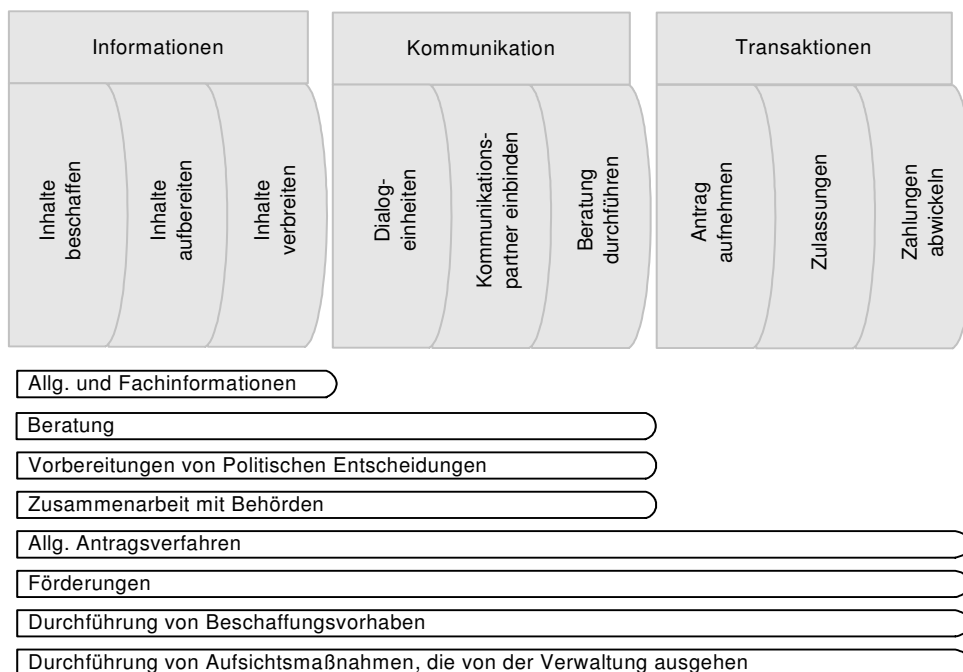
Informationen

Inhalte beschaffen

Inhalte aufbereiten

Inhalte verbreiten

Kommunikation

Dialogeinheiten

Kommunikationspartner einbinden

Beratung durchführen

Transaktionen

Antrag aufnehmen

Zulassungen

Zahlungen abwickeln

Allg. und Fachinformationen

Beratung

Vorbereitungen von Politischen Entscheidungen

Zusammenarbeit mit Behörden

Allg. Antragsverfahren

Förderungen

Durchführung von Beschaffungsvorhaben

Durchführung von Aufsichtsmaßnahmen, die von der Verwaltung ausgehen